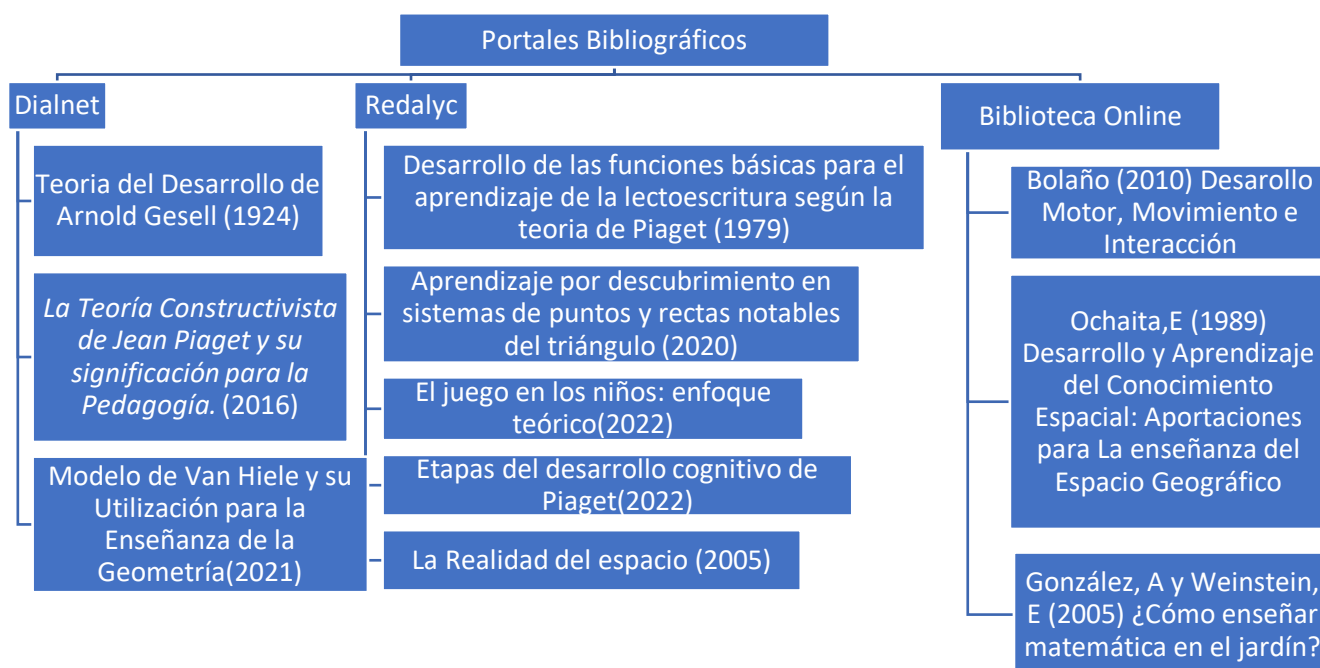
Portales Bibliográficos

Dialnet

Teoria del Desarrollo de Arnold Gesell (1924)

La Teoría Constructivista de Jean Piaget y su significación para la Pedagogía. (2016)

Modelo de Van Hiele y su Utilización para la Enseñanza de la Geometría(2021)

Redalyc

Desarrollo de las funciones básicas para el aprendizaje de la lectoescritura según la teoria de Piaget (1979)

Aprendizaje por descubrimiento en sistemas de puntos y rectas notables del triángulo (2020)

El juego en los niños: enfoque teórico(2022)

Etapas del desarrollo cognitivo de Piaget(2022)

La Realidad del espacio (2005)

Biblioteca Online

Bolaño (2010) Desarollo Motor, Movimiento e Interacción

Ochaita,E (1989) Desarrollo y Aprendizaje del Conocimiento Espacial: Aportaciones para La enseñanza del Espacio Geográfico

González, A y Weinstein, E (2005) ¿Cómo enseñar matemática en el jardín?